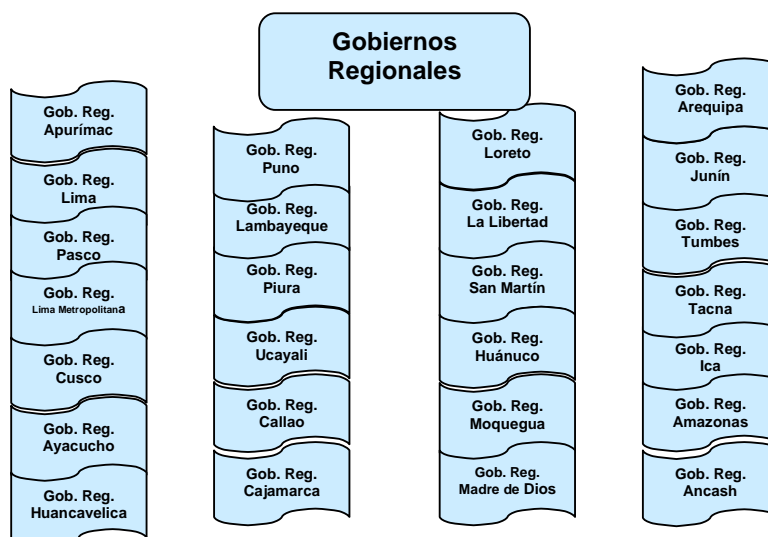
Gobiernos Regionales

Gob. Reg. Apurímac

Gob. Reg. Lima

Gob. Reg. Pasco

Gob. Reg. Lima Metropolitana

Gob. Reg. Cusco

Gob. Reg. Ayacucho

Gob. Reg. Huancavelica

Gob. Reg. Puno

Gob. Reg. Lambayeque

Gob. Reg. Piura

Gob. Reg. Ucayali

Gob. Reg. Callao

Gob. Reg. Cajamarca

Gob. Reg. Loreto

Gob. Reg. La Libertad

Gob. Reg. San Martín

Gob. Reg. Huánuco

Gob. Reg. Moquegua

Gob. Reg. Madre de Dios

Gob. Reg. Arequipa

Gob. Reg. Junín

Gob. Reg. Tumbes

Gob. Reg. Tacna

Gob. Reg. Ica

Gob. Reg. Amazonas

Gob. Reg. Ancash